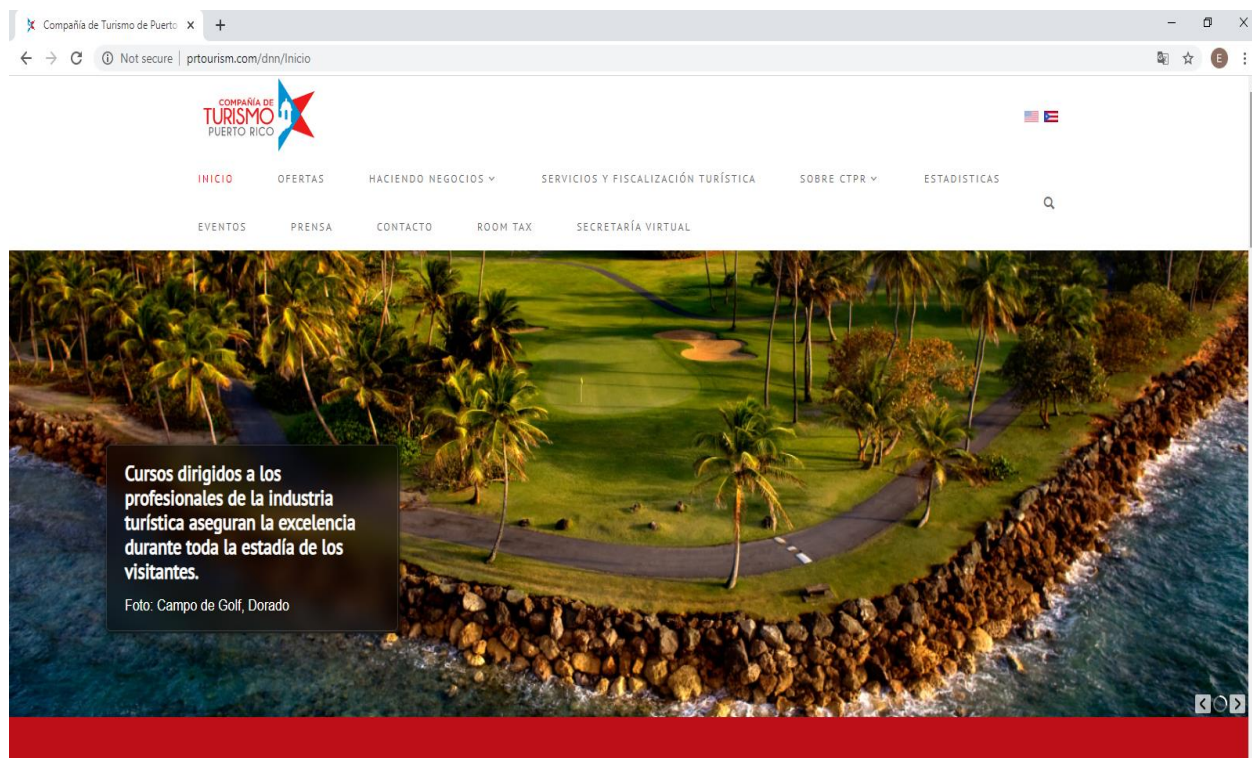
Compañía de Turismo de Puerto ×
+

Not secure | prtourism.com/dnn/Inicio

E

COMPAÑÍA DE TURISMO PUERTO RICO

INICIO OFERTAS HACIENDO NEGOCIOS SERVICIOS Y FISCALIZACIÓN TURÍSTICA SOBRE CTPR ESTADISTICAS

EVENTOS PRENSA CONTACTO ROOM TAX SECRETARÍA VIRTUAL

Cursos dirigidos a los profesionales de la industria turística aseguran la excelencia durante toda la estadía de los visitantes.

Foto: Campo de Golf, Dorado